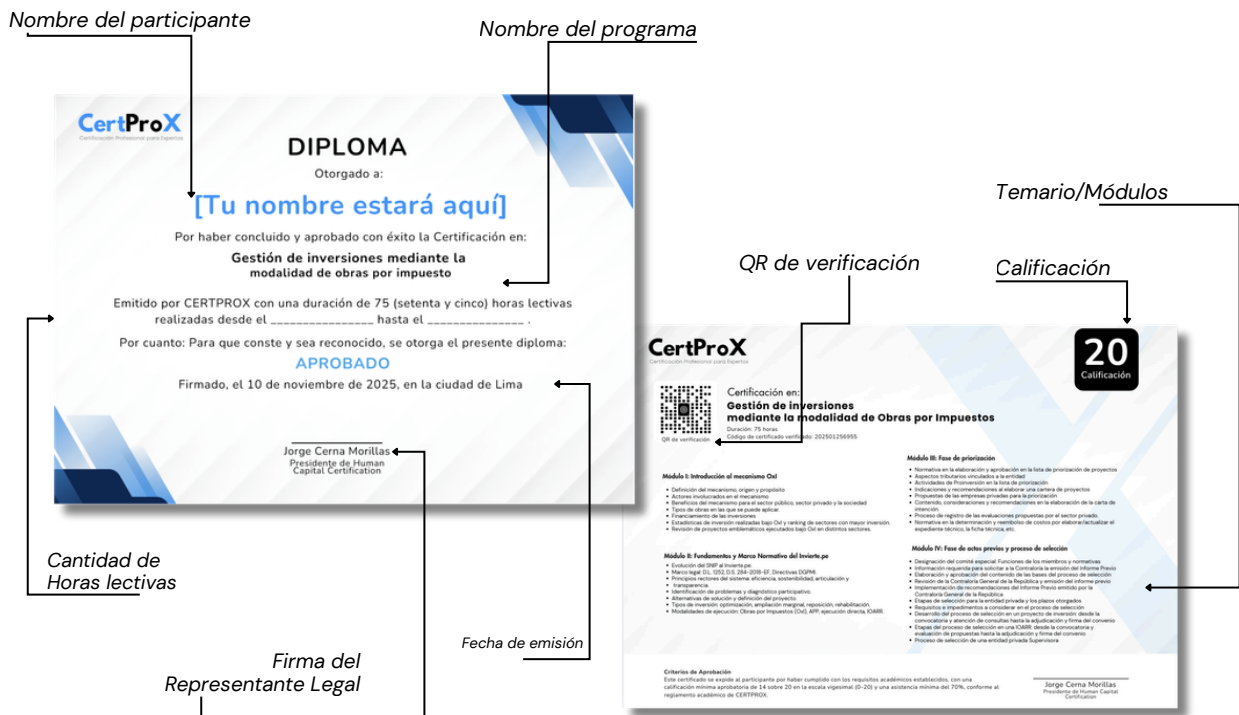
Nombre del participante

Nombre del programa

CertProX
Certificación Profesional para Expertos

DIPLOMA

Otorgado a:

[Tu nombre estará aquí]

Por haber concluido y aprobado con éxito la Certificación en:

Gestión de inversiones mediante la modalidad de obras por impuesto

Emitido por CERTPROX con una duración de 75 (setenta y cinco) horas lectivas realizadas desde el ______________ hasta el ______________ .

Por cuanto: Para que conste y sea reconocido, se otorga el presente diploma:

APROBADO

Firmado, el 10 de noviembre de 2025, en la ciudad de Lima

Jorge Cerna Morillas
Presidente de Human Capital Certification

Temario/Módulos

QR de verificación

Calificación

CertProX

20
Calificación

QR de verificación

Certificación en:
Gestión de inversiones mediante la modalidad de Obras por Impuestos
Duración: 75 horas
Código de certificado verificado: 202501256955

Módulo I: Introducción al mecanismo OxI
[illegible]

Módulo II: Fundamentos y Marco Normativo del Invierte.pe
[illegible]

Módulo III: Fase de priorización
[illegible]

Módulo IV: Fase de actos previos y proceso de selección
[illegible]

Criterios de Aprobación
Este certificado se expide al participante por haber cumplido con los requisitos académicos establecidos, con una calificación mínima aprobatoria de 14 sobre 20 en la escala vigesimal (0–20) y una asistencia mínima del 70%, conforme al reglamento académico de CERTPROX.

Jorge Cerna Morillas
Presidente de Human Capital Certification

Cantidad de Horas lectivas

Fecha de emisión

Firma del Representante Legal